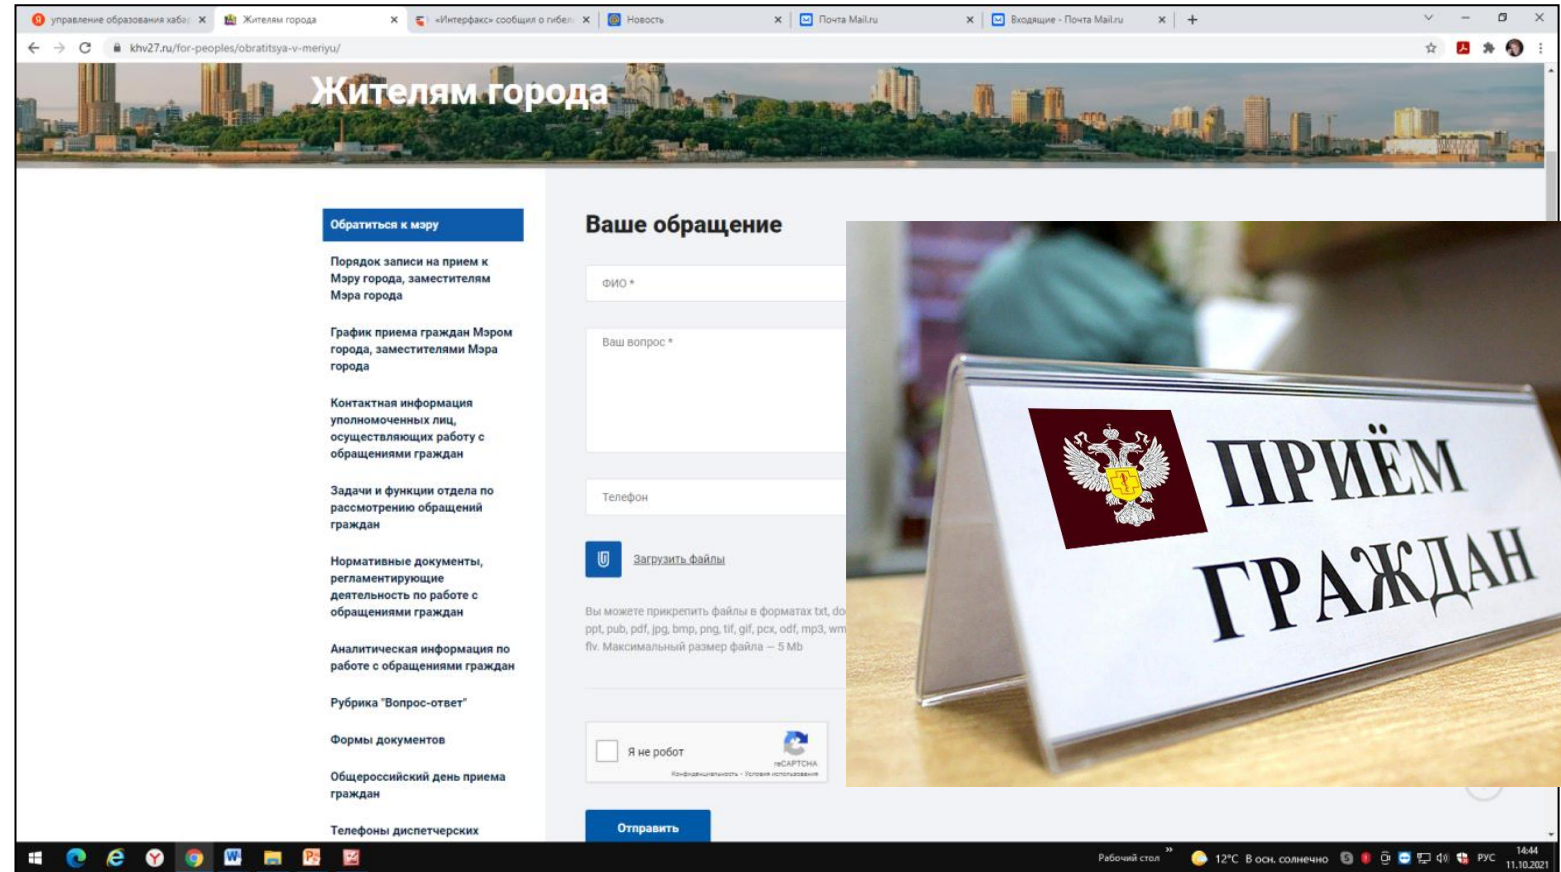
управление образования хаба × Жителям города × «Интерфакс» сообщил о гибел × Новость × Почта Mail.ru × Входящие - Почта Mail.ru × +

khv27.ru/for-peoples/obratitsya-v-meriyu/

Жителям города

Обратиться к мэру

Порядок записи на прием к Мэру города, заместителям Мэра города

График приема граждан Мэром города, заместителями Мэра города

Контактная информация уполномоченных лиц, осуществляющих работу с обращениями граждан

Задачи и функции отдела по рассмотрению обращений граждан

Нормативные документы, регламентирующие деятельность по работе с обращениями граждан

Аналитическая информация по работе с обращениями граждан

Рубрика "Вопрос-ответ"

Формы документов

Общероссийский день приема граждан

Телефоны диспетчерских

Ваше обращение

ФИО *

Ваш вопрос *

Телефон

Загрузить файлы

Вы можете прикрепить файлы в форматах txt, do ppt, pub, pdf, jpg, bmp, png, tif, gif, pcx, odf, mp3, wm flv. Максимальный размер файла — 5 Mb

Я не робот
reCAPTCHA
Конфиденциальность - Условия использования

Отправить

ПРИЁМ ГРАЖДАН

Рабочий стол 12°C В осн. солнечно РУС 14:44 11.10.2021